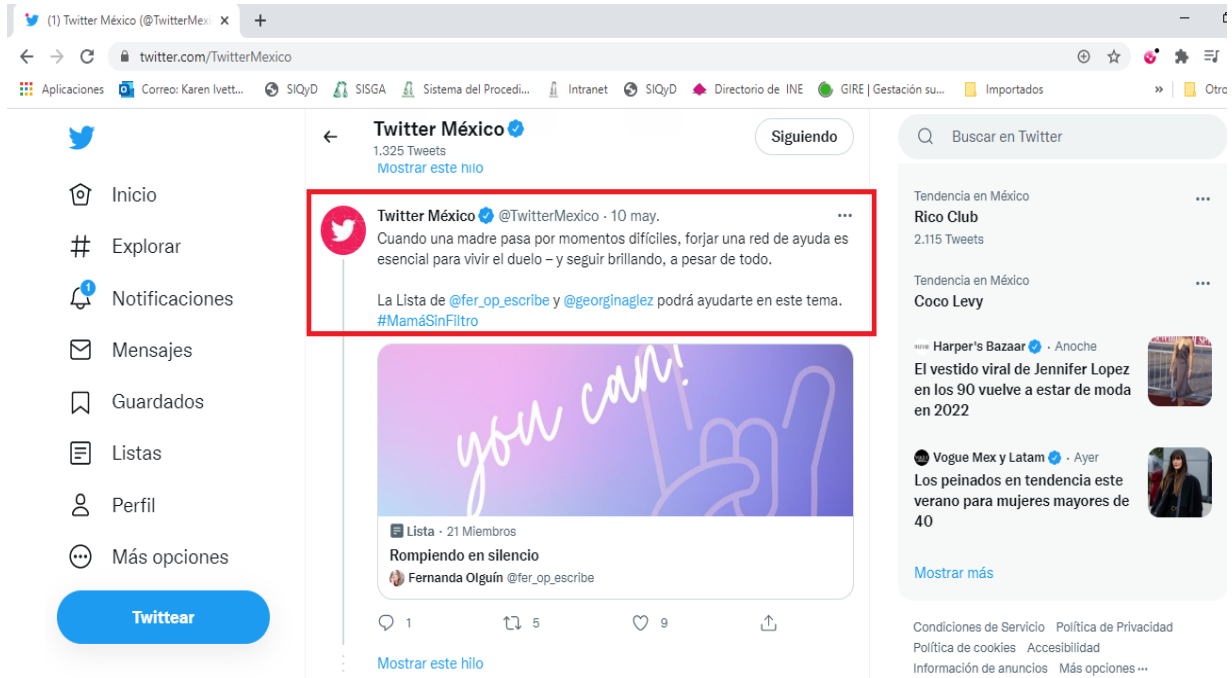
(1) Twitter México (@TwitterMex ×
+
twitter.com/TwitterMexico
Aplicaciones Correo: Karen Ivett... SIQyD SISGA Sistema del Procedi... Intranet SIQyD Directorio de INE GIRE | Gestación su... Importados » Otro

Inicio
Explorar
1
Notificaciones
Mensajes
Guardados
Listas
Perfil
Más opciones
Twittear

Twitter México
1.325 Tweets
Siguiendo
Mostrar este hilo

Twitter México @TwitterMexico · 10 may.
Cuando una madre pasa por momentos difíciles, forjar una red de ayuda es esencial para vivir el duelo – y seguir brillando, a pesar de todo.

La Lista de @fer_op_escribe y @georginaglez podrá ayudarte en este tema. #MamáSinFiltro

you can!

Lista · 21 Miembros
Rompiendo en silencio
Fernanda Olguín @fer_op_escribe

1 5 9

Mostrar este hilo

Buscar en Twitter

Tendencia en México
Rico Club
2.115 Tweets

Tendencia en México
Coco Levy

Harper's Bazaar · Anoche
El vestido viral de Jennifer Lopez en los 90 vuelve a estar de moda en 2022

Vogue Mex y Latam · Ayer
Los peinados en tendencia este verano para mujeres mayores de 40

Mostrar más

Condiciones de Servicio Política de Privacidad Política de cookies Accesibilidad Información de anuncios Más opciones ···